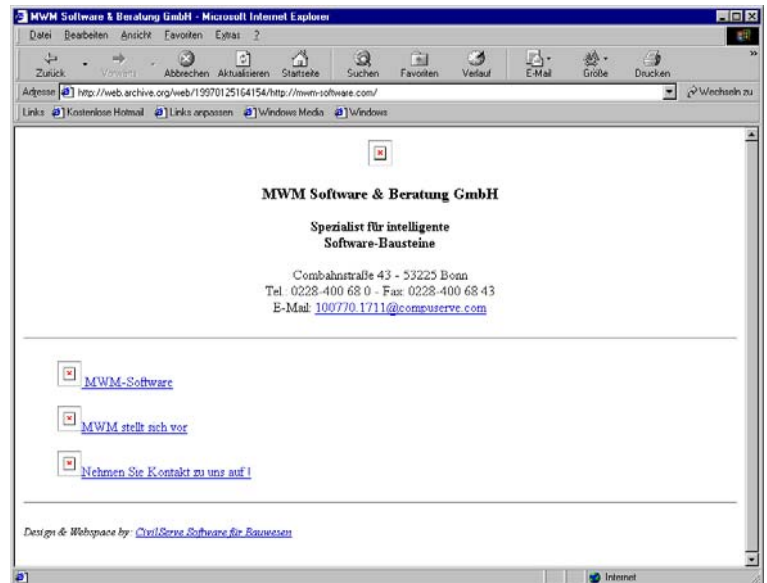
MWM Software & Beratung GmbH - Microsoft Internet Explorer

Datei Bearbeiten Ansicht Favoriten Extras ?

Zurück Vorwärts Abbrechen Aktualisieren Startseite Suchen Favoriten Verlauf E-Mail Größe Drucken

Adresse http://web.archive.org/web/19970125164154/http://mwm-software.com/ Wechseln zu

Links Kostenlose Hotmail Links anpassen Windows Media Windows

MWM Software & Beratung GmbH

Spezialist für intelligente Software-Bausteine

Combahnstraße 43 - 53225 Bonn
Tel.: 0228-400 68 0 - Fax: 0228-400 68 43
E-Mail: 100770.1711@compuserve.com

MWM-Software

MWM stellt sich vor

Nehmen Sie Kontakt zu uns auf !

Design & Webspace by: CivilServe Software für Bauwesen

Internet